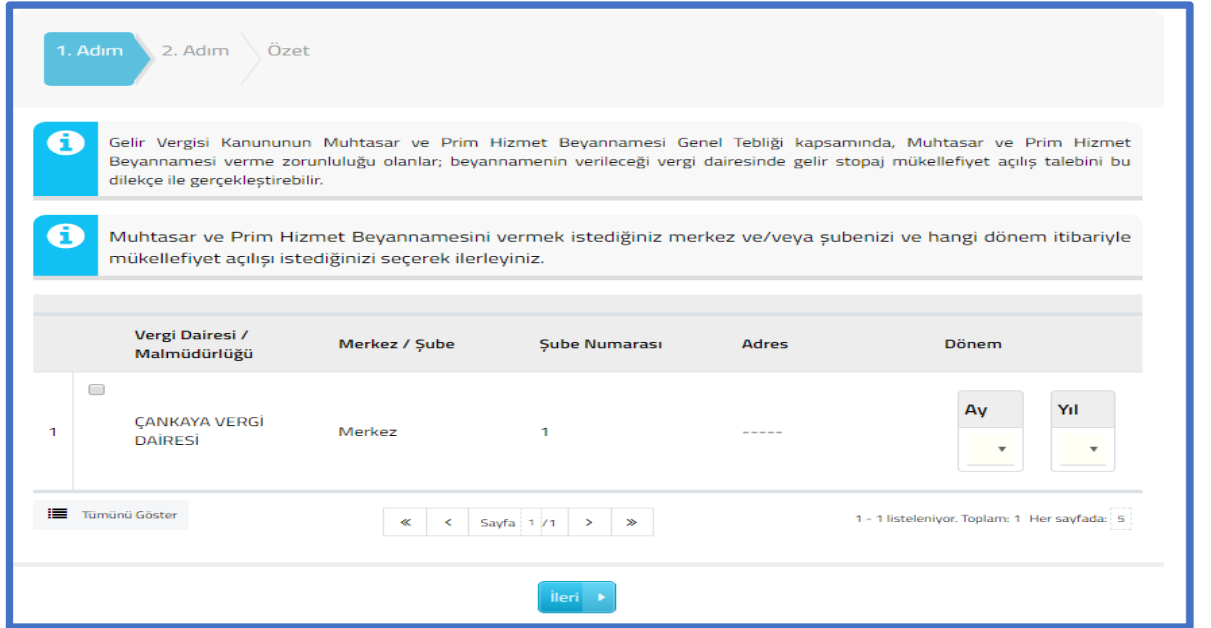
1. Adım 2. Adım Özet

Gelir Vergisi Kanununun Muhtasar ve Prim Hizmet Beyannamesi Genel Tebliği kapsamında, Muhtasar ve Prim Hizmet Beyannamesi verme zorunluluğu olanlar; beyannamenin verileceği vergi dairesinde gelir stopaj mükellefiyet açılış talebini bu dilekçe ile gerçekleştirebilir.

Muhtasar ve Prim Hizmet Beyannamesini vermek istediğiniz merkez ve/veya şubenizi ve hangi dönem itibariyle mükellefiyet açılışı istediğinizi seçerek ilerleyiniz.

| | | Vergi Dairesi / Malmüdürlüğü | Merkez / Şube | Şube Numarası | Adres | Dönem |
|---|---|---|---|---|---|---|
| 1 | | ÇANKAYA VERGİ DAİRESİ | Merkez | 1 | ----- | Ay Yıl |

Tümünü Göster

« ‹ Sayfa 1 /1 › »

1 - 1 listeleniyor. Toplam: 1 Her sayfada: 5

İleri